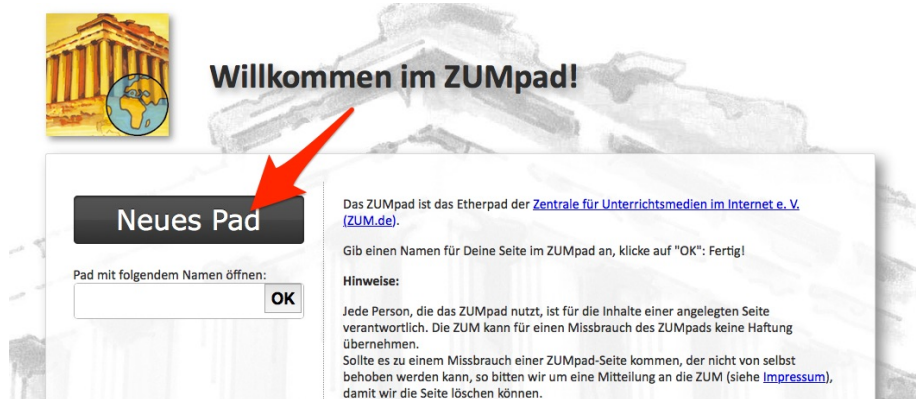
Willkommen im ZUMpad!

Neues Pad

Pad mit folgendem Namen öffnen:

OK

Das ZUMpad ist das Etherpad der Zentrale für Unterrichtsmedien im Internet e. V. (ZUM.de).

Gib einen Namen für Deine Seite im ZUMpad an, klicke auf "OK": Fertig!

Hinweise:

Jede Person, die das ZUMpad nutzt, ist für die Inhalte einer angelegten Seite verantwortlich. Die ZUM kann für einen Missbrauch des ZUMpads keine Haftung übernehmen.
Sollte es zu einem Missbrauch einer ZUMpad-Seite kommen, der nicht von selbst behoben werden kann, so bitten wir um eine Mitteilung an die ZUM (siehe Impressum), damit wir die Seite löschen können.